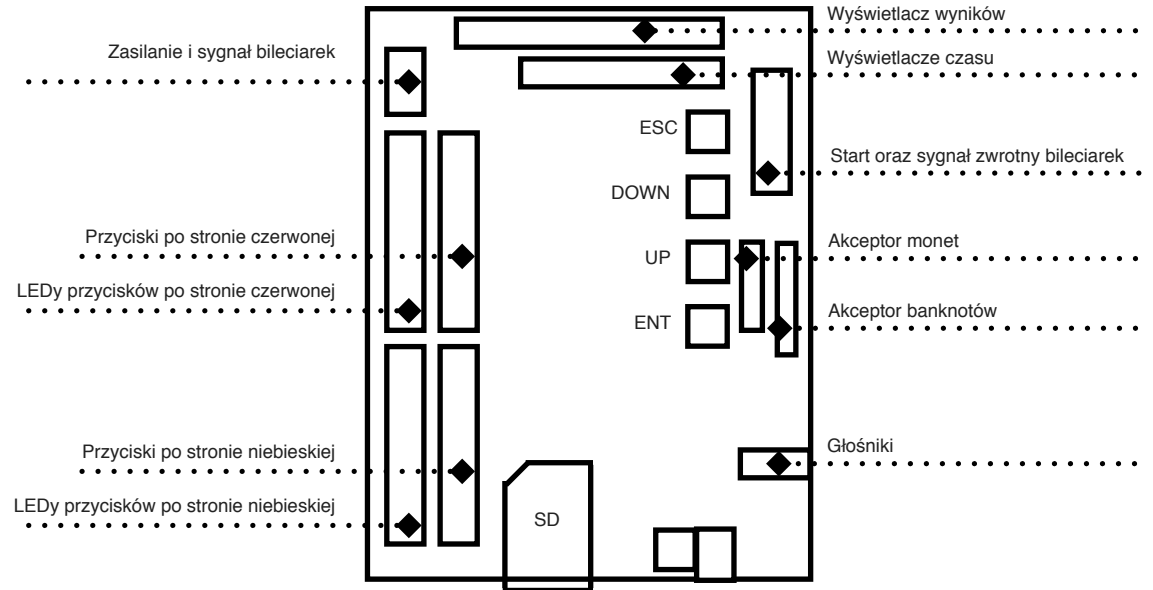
Wyświetlacz wyników

Zasilanie i sygnał bileciarek

Wyświetlacze czasu

ESC

Start oraz sygnał zwrotny bileciarek

DOWN

Przyciski po stronie czerwonej

UP

Akceptor monet

LEDy przycisków po stronie czerwonej

ENT

Akceptor banknotów

Głośniki

Przyciski po stronie niebieskiej

LEDy przycisków po stronie niebieskiej

SD